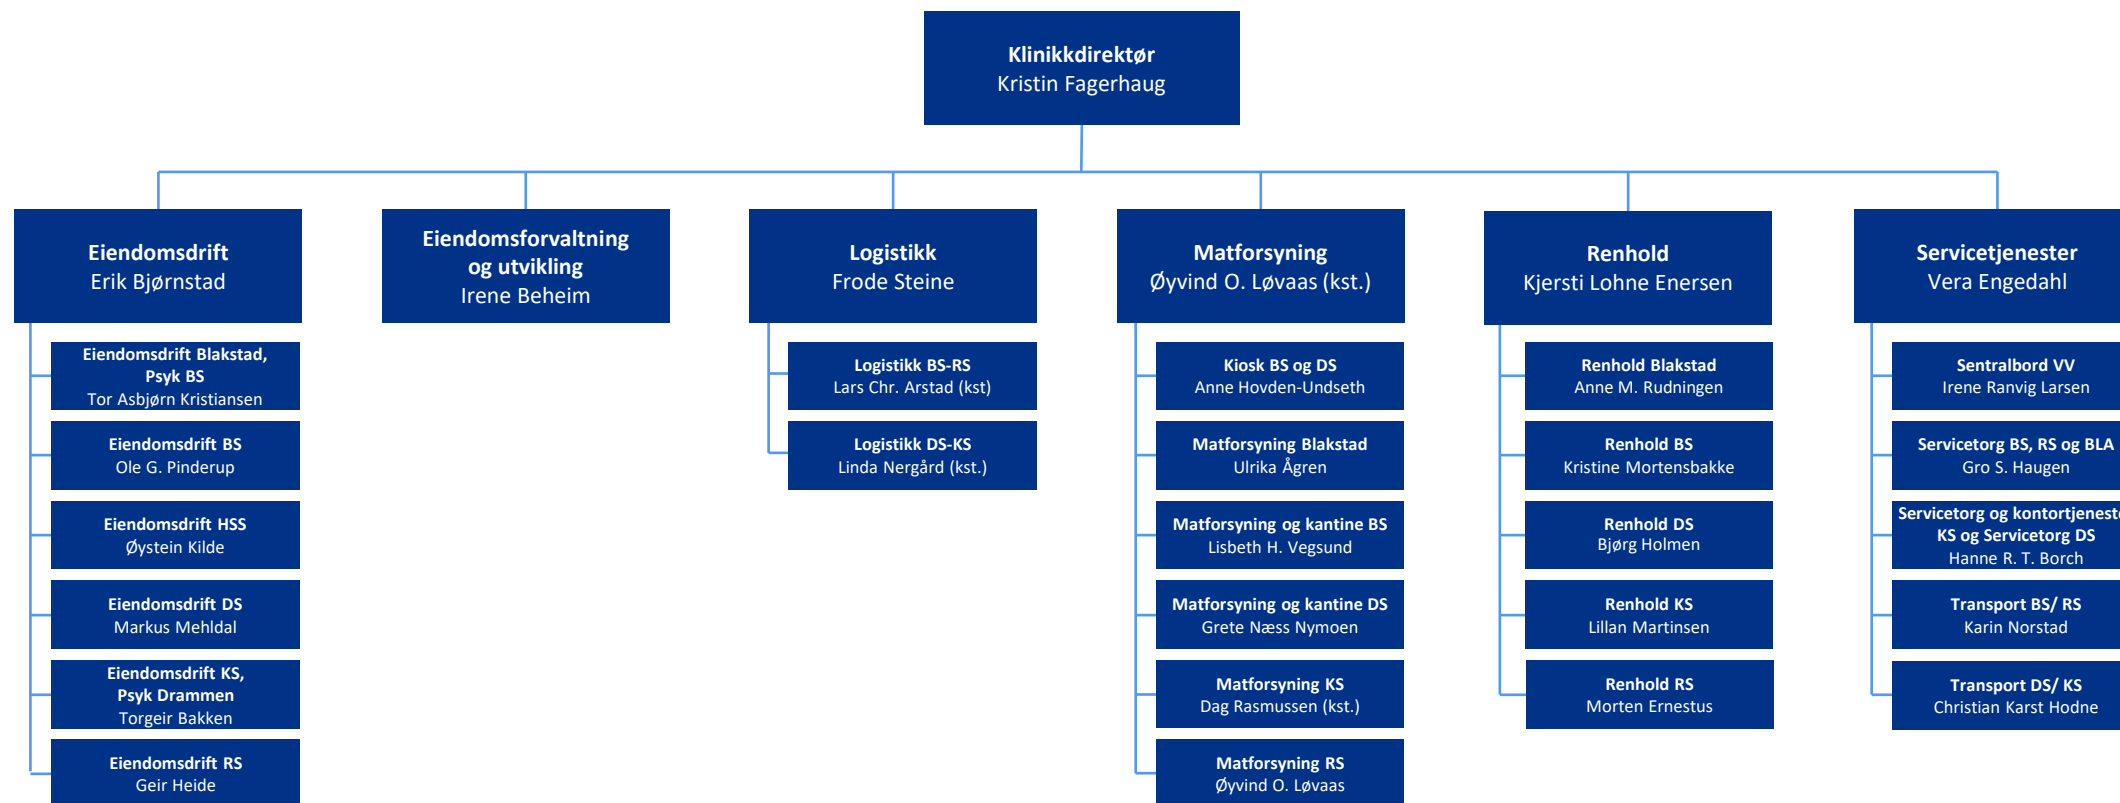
Klinikkdirektør
Kristin Fagerhaug

Eiendomsdrift
Erik Bjørnstad

Eiendomsdrift Blakstad, Psyk BS
Tor Asbjørn Kristiansen

Eiendomsdrift BS
Ole G. Pinderup

Eiendomsdrift HSS
Øystein Kilde

Eiendomsdrift DS
Markus Mehldal

Eiendomsdrift KS, Psyk Drammen
Torgeir Bakken

Eiendomsdrift RS
Geir Heide

Eiendomsforvaltning og utvikling
Irene Beheim

Logistikk
Frode Steine

Logistikk BS-RS
Lars Chr. Arstad (kst)

Logistikk DS-KS
Linda Nergård (kst.)

Matforsyning
Øyvind O. Løvaas (kst.)

Kiosk BS og DS
Anne Hovden-Undseth

Matforsyning Blakstad
Ulrika Ågren

Matforsyning og kantine BS
Lisbeth H. Vegsund

Matforsyning og kantine DS
Grete Næss Nymoen

Matforsyning KS
Dag Rasmussen (kst.)

Matforsyning RS
Øyvind O. Løvaas

Renhold
Kjersti Lohne Enersen

Renhold Blakstad
Anne M. Rudningen

Renhold BS
Kristine Mortensbakke

Renhold DS
Bjørg Holmen

Renhold KS
Lillan Martinsen

Renhold RS
Morten Ernestus

Servicetjenester
Vera Engedahl

Sentralbord VV
Irene Ranvig Larsen

Servicetorg BS, RS og BLA
Gro S. Haugen

Servicetorg og kontortjeneste KS og Servicetorg DS
Hanne R. T. Borch

Transport BS/ RS
Karin Norstad

Transport DS/ KS
Christian Karst Hodne